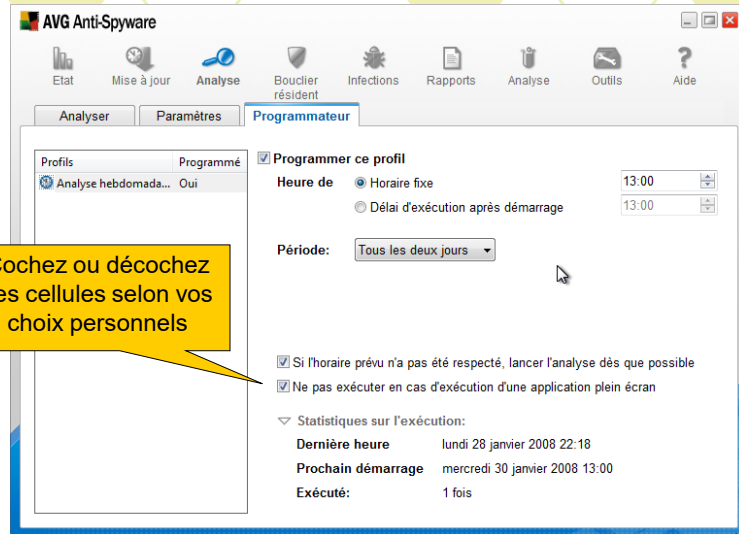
AVG Anti-Spyware

Etat
Mise à jour
Analyse
Bouclier résident
Infections
Rapports
Analyse
Outils
Aide

Analyser
Paramètres
Programmateur

| Profils | Programmé |
|---|---|
| Analyse hebdomada... | Oui |

Programmer ce profil

Heure de
Horaire fixe
13:00
Délai d'exécution après démarrage
13:00

Période:
Tous les deux jours

Cochez ou décochez les cellules selon vos choix personnels

Si l'horaire prévu n'a pas été respecté, lancer l'analyse dès que possible
Ne pas exécuter en cas d'exécution d'une application plein écran

Statistiques sur l'exécution:
Dernière heure
lundi 28 janvier 2008 22:18
Prochain démarrage
mercredi 30 janvier 2008 13:00
Exécuté:
1 fois